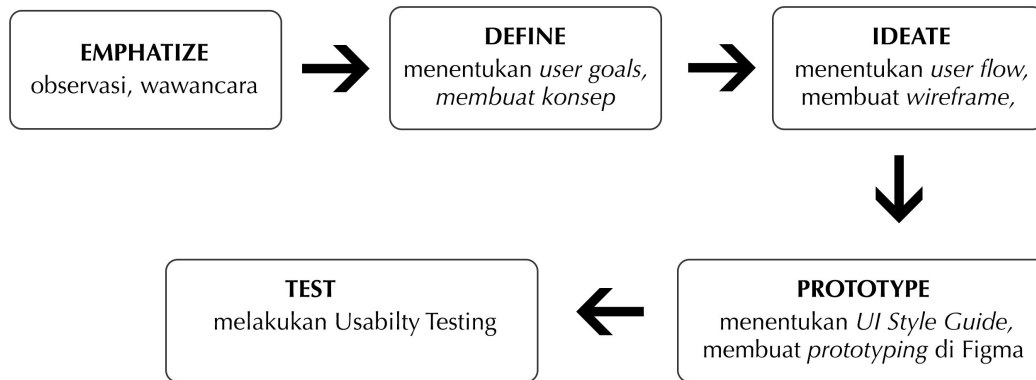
EMPHATIZE
observasi, wawancara

DEFINE
menentukan *user goals*, *membuat konsep*

IDEATE
menentukan *user flow*, membuat *wireframe*,

PROTOTYPE
menentukan *UI Style Guide*, membuat *prototyping* di Figma

TEST
melakukan Usabilty Testing